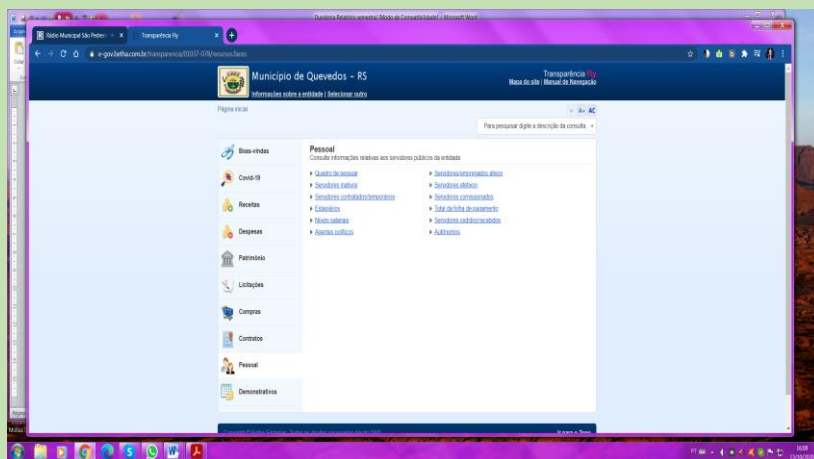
Ouvidoria Relatório semestral [Modo de Compatibilidade] - Microsoft Word

Rádio Municipal São Pedro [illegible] ×
Transparência Fly ×

e-gov.betha.com.br/transparencia/01037-078/recursos.faces

Município de Quevedos - RS
Informações sobre a entidade | Selecionar outro
Transparência Fly
Mapa do site | Manual de Navegação

Página inicial
A- A+ AC
Para pesquisar digite a descrição da consulta

Boas-vindas
Covid-19
Receitas
Despesas
Patrimônio
Licitações
Compras
Contratos
Pessoal
Demonstrativos

Pessoal
Consulte informações relativas aos servidores públicos da entidade

Quadro de pessoal
Servidores inativos
Servidores contratados/temporários
Estagiários
Níveis salariais
Agentes políticos
Servidores/empregados ativos
Servidores efetivos
Servidores comissionados
Total da folha de pagamento
Servidores cedidos/recebidos
Autônomos

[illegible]
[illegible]